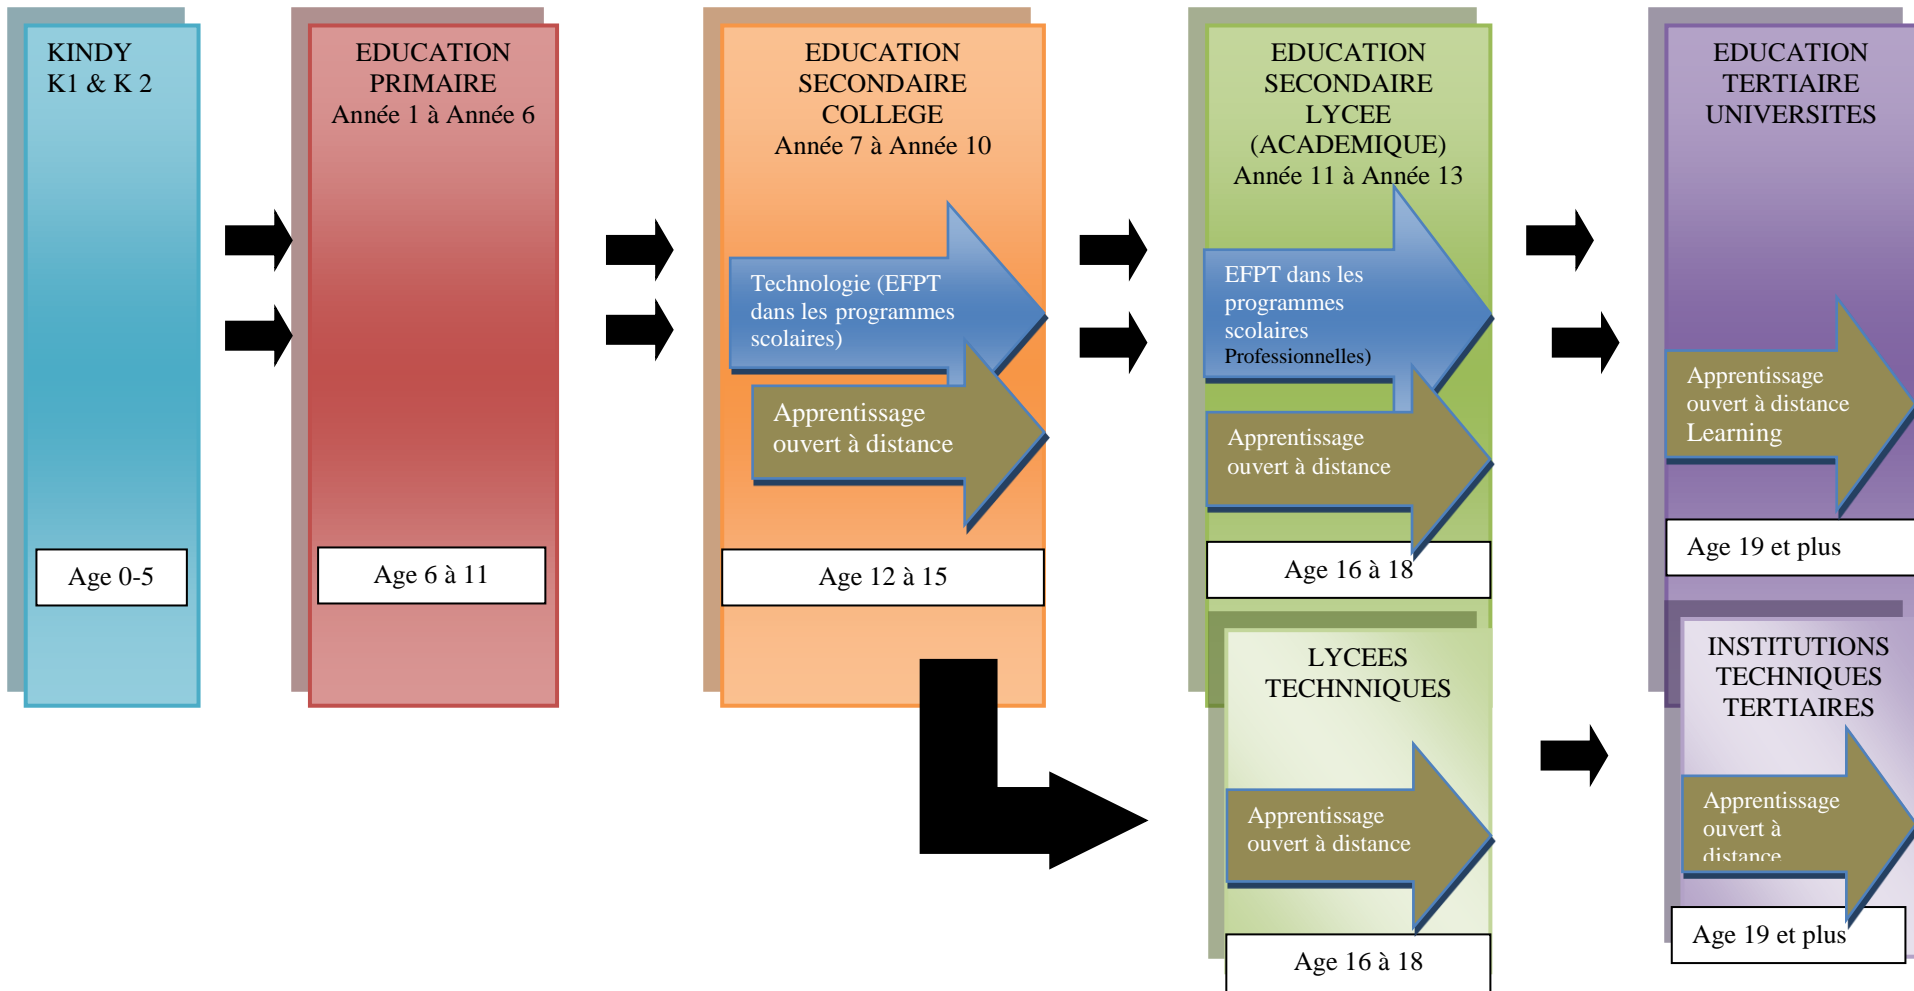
KINDY
K1 & K 2

Age 0-5

EDUCATION
PRIMAIRE
Année 1 à Année 6

Age 6 à 11

EDUCATION
SECONDAIRE
COLLEGE
Année 7 à Année 10

Technologie (EFPT dans les programmes scolaires)

Apprentissage ouvert à distance

Age 12 à 15

EDUCATION
SECONDAIRE
LYCEE
(ACADEMIQUE)
Année 11 à Année 13

EFPT dans les programmes scolaires Professionnelles)

Apprentissage ouvert à distance

Age 16 à 18

LYCEES
TECHNNIQUES

Apprentissage ouvert à distance

Age 16 à 18

EDUCATION
TERTIAIRE
UNIVERSITES

Apprentissage ouvert à distance Learning

Age 19 et plus

INSTITUTIONS
TECHNIQUES
TERTIAIRES

Apprentissage ouvert à distance

Age 19 et plus